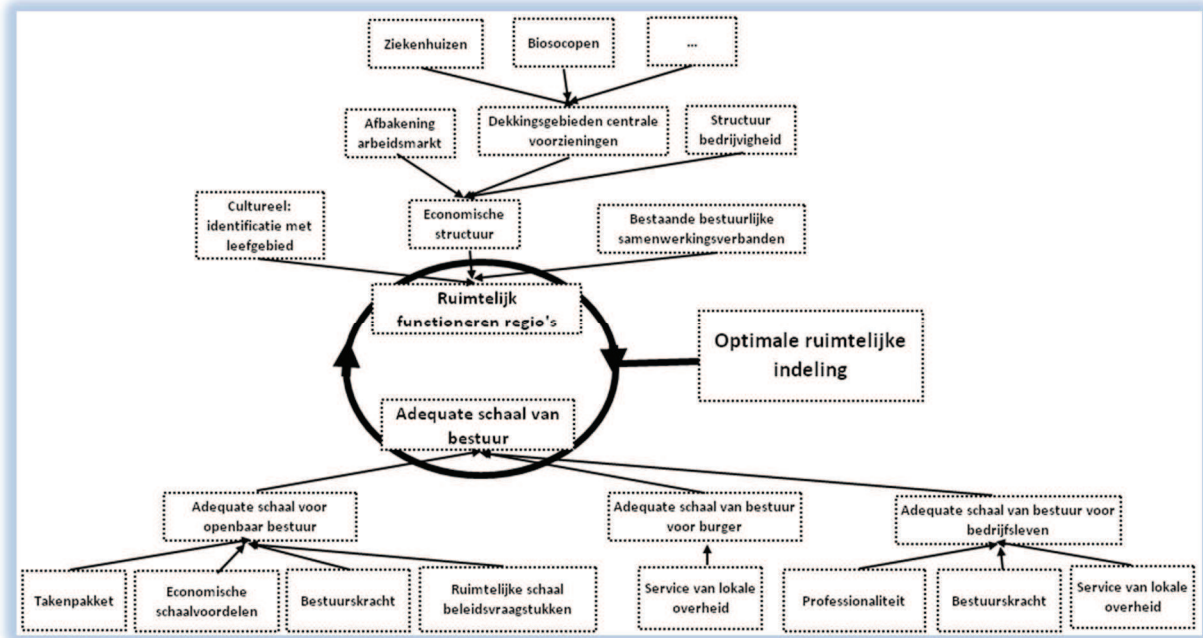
Ziekenhuizen

Biosocopen

...

Afbakening arbeidsmarkt

Dekkingsgebieden centrale voorzieningen

Structuur bedrijvigheid

Cultureel: identificatie met leefgebied

Economische structuur

Bestaande bestuurlijke samenwerkingsverbanden

Ruimtelijk functioneren regio's

Optimale ruimtelijke indeling

Adequate schaal van bestuur

Adequate schaal voor openbaar bestuur

Adequate schaal van bestuur voor burger

Adequate schaal van bestuur voor bedrijfsleven

Takenpakket

Economische schaalvoordelen

Bestuurskracht

Ruimtelijke schaal beleidsvraagstukken

Service van lokale overheid

Professionaliteit

Bestuurskracht

Service van lokale overheid